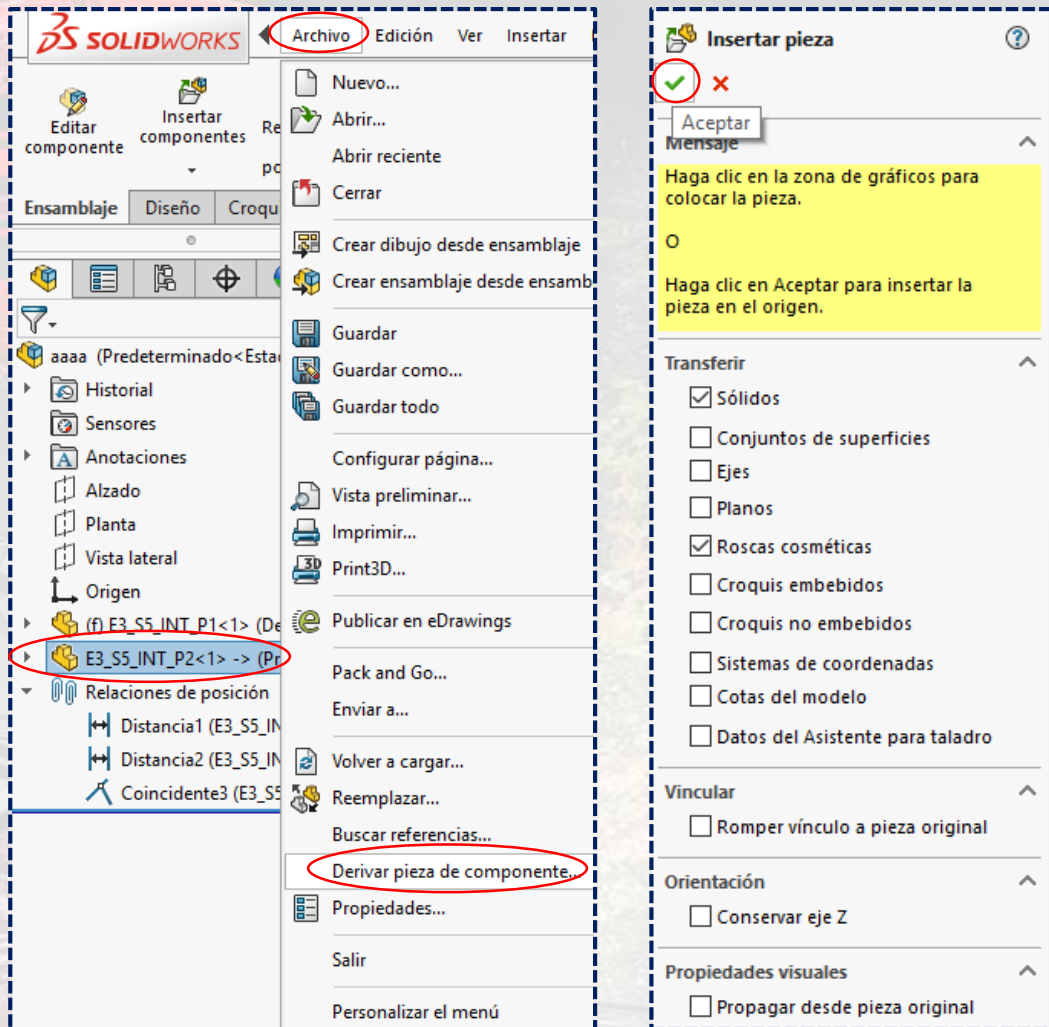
SOLIDWORKS
Archivo Edición Ver Insertar

Editar componente
Insertar componentes
Re
po

Ensamblaje Diseño Croqu

aaaa (Predeterminado<Esta
Historial
Sensores
Anotaciones
Alzado
Planta
Vista lateral
Origen
(f) E3_S5_INT_P1<1> (De
E3_S5_INT_P2<1> -> (Pr
Relaciones de posición
Distancia1 (E3_S5_IN
Distancia2 (E3_S5_IN
Coincidente3 (E3_S5

Nuevo...
Abrir...
Abrir reciente
Cerrar
Crear dibujo desde ensamblaje
Crear ensamblaje desde ensamb
Guardar
Guardar como...
Guardar todo
Configurar página...
Vista preliminar...
Imprimir...
Print3D...
Publicar en eDrawings
Pack and Go...
Enviar a...
Volver a cargar...
Reemplazar...
Buscar referencias...
Derivar pieza de componente...
Propiedades...
Salir
Personalizar el menú

Insertar pieza
Aceptar
Mensaje
Haga clic en la zona de gráficos para colocar la pieza.

O

Haga clic en Aceptar para insertar la pieza en el origen.

Transferir
Sólidos
Conjuntos de superficies
Ejes
Planos
Roscas cosméticas
Croquis embebidos
Croquis no embebidos
Sistemas de coordenadas
Cotas del modelo
Datos del Asistente para taladro

Vincular
Romper vínculo a pieza original

Orientación
Conservar eje Z

Propiedades visuales
Propagar desde pieza original